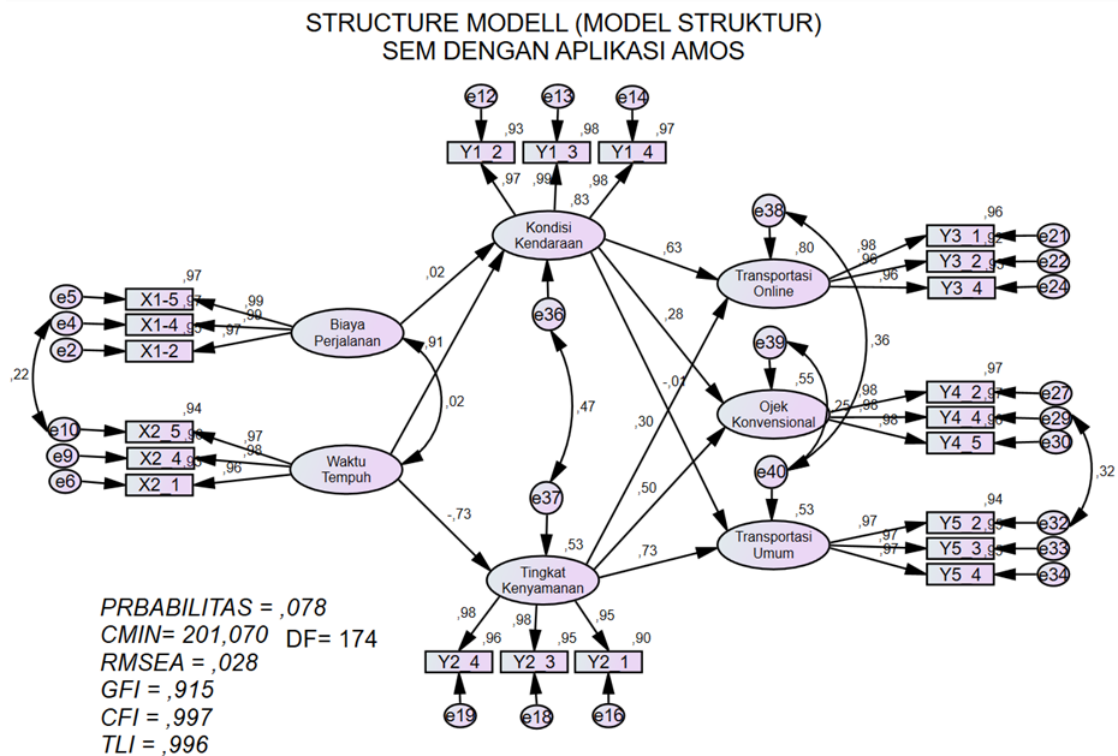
STRUCTURE MODELL (MODEL STRUKTUR)
SEM DENGAN APLIKASI AMOS

e12
e13
e14
,93
,98
,97
Y1_2
Y1_3
Y1_4
,97
,99
,98
,83
Kondisi Kendaraan
e38
,96
Y3_1
,92
e21
,98
,80
,96
Y3_2
,93
e22
,63
,96
Transportasi Online
Y3_4
e24
,97
,02
e5
X1-5
,97
,99
e4
X1-4
,90
,93
Biaya Perjalanan
e36
,28
,36
e2
X1-2
,97
,91
e39
,97
,22
,01
,55
,98
Y4_2
,97
e27
,47
,02
Ojek Konvensional
,25
,98
,94
Y4_4
,96
e29
,30
,98
e10
X2_5
,98
,97
Y4_5
e30
,98
e9
X2_4
,93
Waktu Tempuh
e40
,32
,96
e6
X2_1
,50
,53
,94
,73
e37
Transportasi Umum
,97
Y5_2
,93
e32
,53
,97
Y5_3
,93
e33
,73
,97
Tingkat Kenyamanan
Y5_4
e34
PRBABILITAS = ,078
,98
,98
,95
CMIN= 201,070
DF= 174
,96
,95
,90
RMSEA = ,028
Y2_4
Y2_3
Y2_1
GFI = ,915
CFI = ,997
e19
e18
e16
TLI = ,996